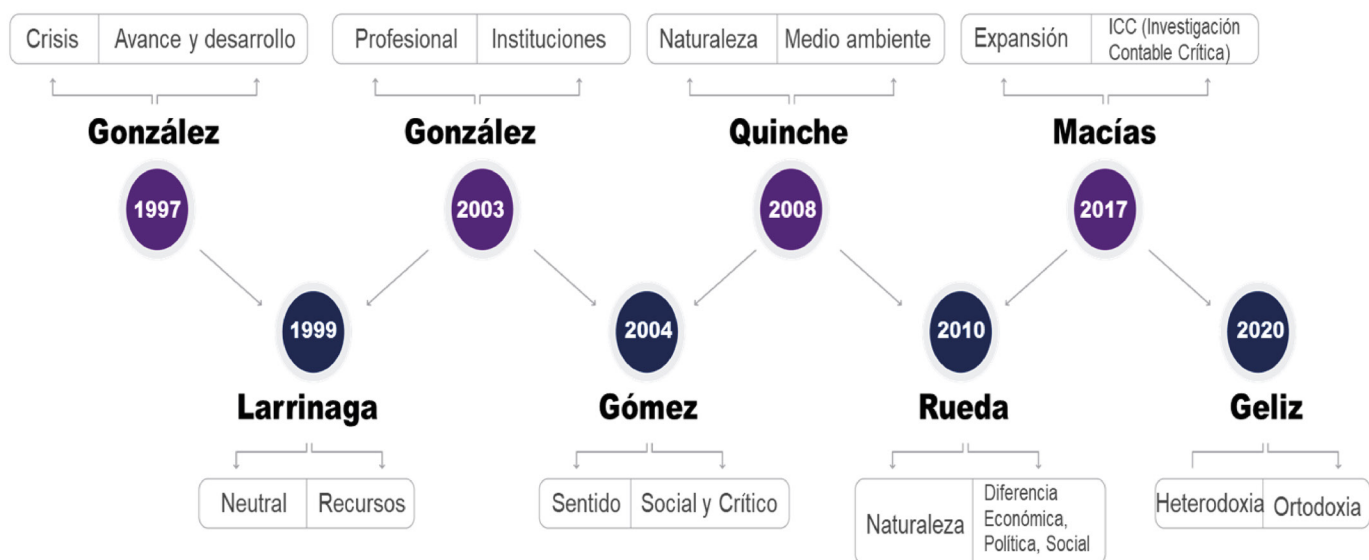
Crisis | Avance y desarrollo

González

1997

Profesional | Instituciones

González

2003

Naturaleza | Medio ambiente

Quinche

2008

Expansión | ICC (Investigación Contable Crítica)

Macías

2017

1999

Larrinaga

Neutral | Recursos

2004

Gómez

Sentido | Social y Crítico

2010

Rueda

Naturaleza | Diferencia Económica, Política, Social

2020

Geliz

Heterodoxia | Ortodoxia